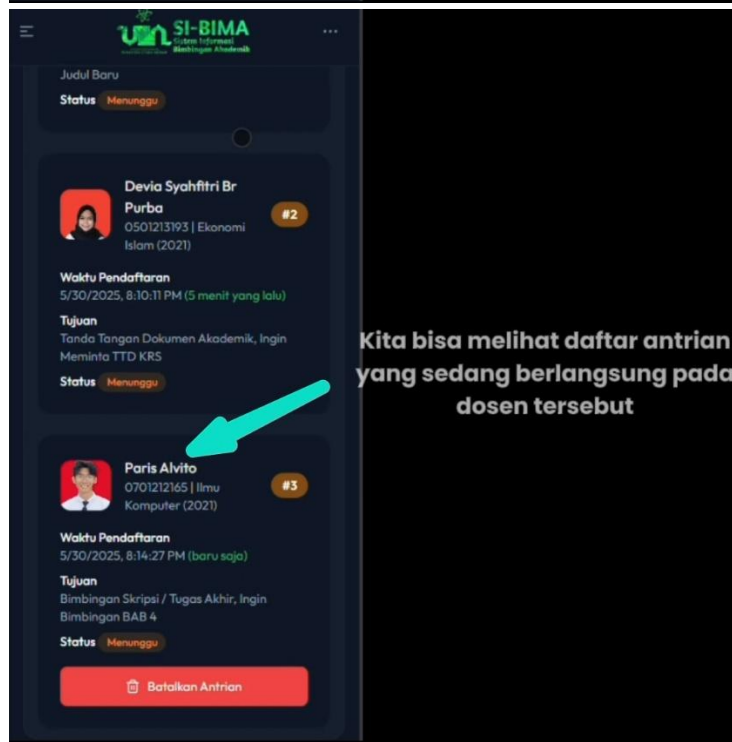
SI-BIMA
Sistem Informasi Bimbingan Akademik

Judul Baru
Status Menunggu

Devia Syahfitri Br Purba
0501213193 | Ekonomi Islam (2021)
#2
Waktu Pendaftaran
5/30/2025, 8:10:11 PM (5 menit yang lalu)
Tujuan
Tanda Tangan Dokumen Akademik, Ingin Meminta TTD KRS
Status Menunggu

Paris Alvito
0701212165 | Ilmu Komputer (2021)
#3
Waktu Pendaftaran
5/30/2025, 8:14:27 PM (baru saja)
Tujuan
Bimbingan Skripsi / Tugas Akhir, Ingin Bimbingan BAB 4
Status Menunggu
Batalkan Antrian

Kita bisa melihat daftar antrian yang sedang berlangsung pada dosen tersebut